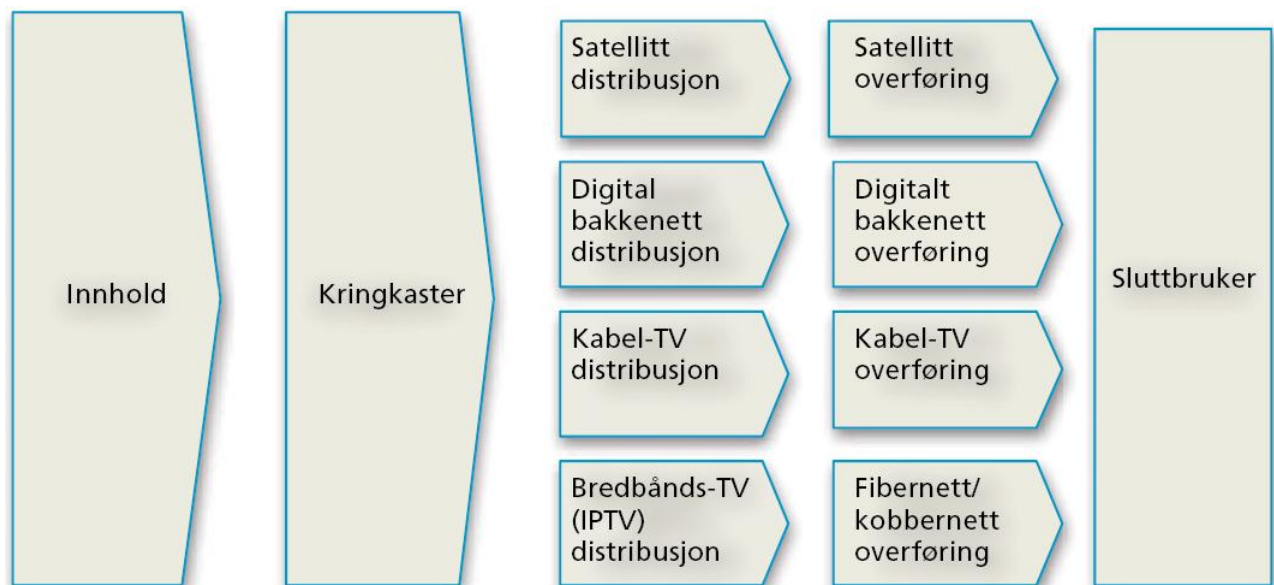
Innhold

Kringkaster

Satellitt distribusjon

Satellitt overføring

Digital bakkenett distribusjon

Digitalt bakkenett overføring

Kabel-TV distribusjon

Kabel-TV overføring

Bredbånds-TV (IPTV) distribusjon

Fibernett/ kobbernett overføring

Sluttbruker